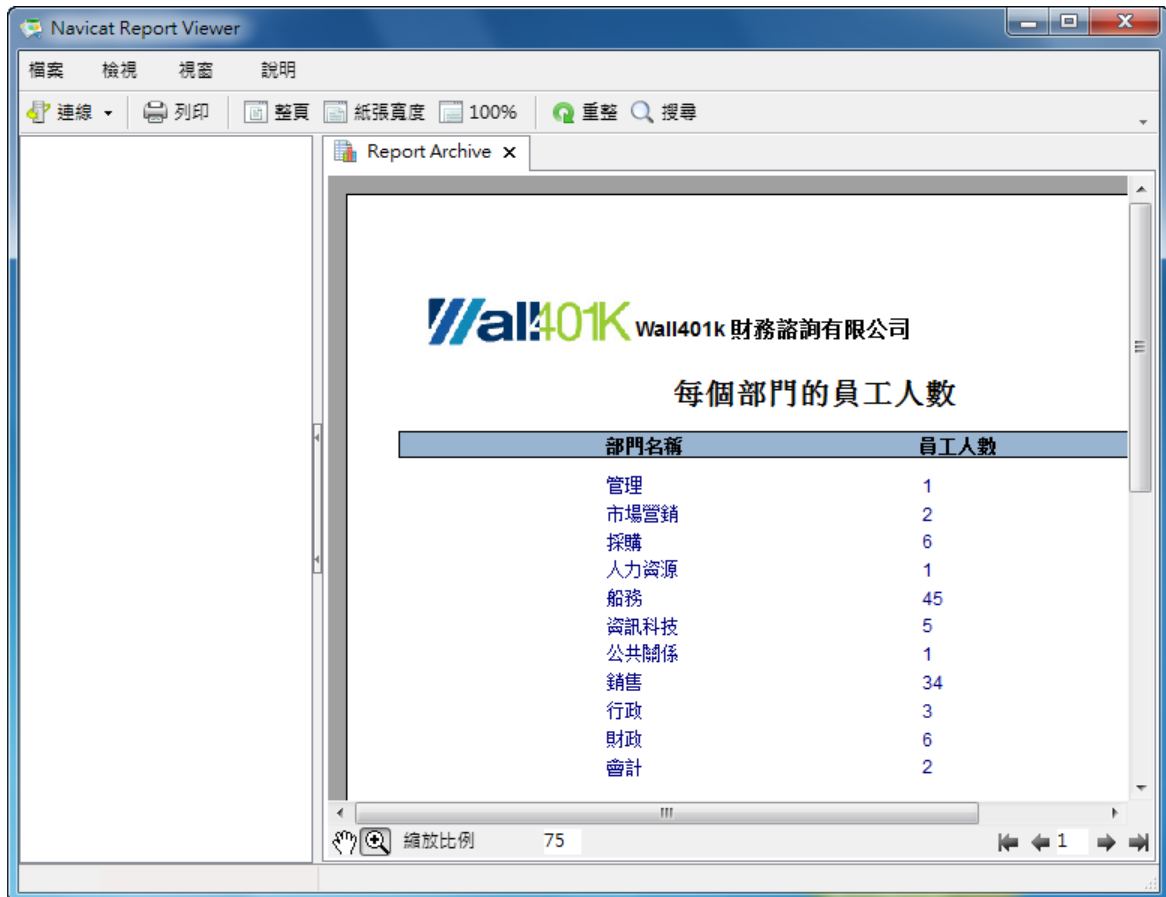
Navicat Report Viewer

檔案 檢視 視窗 說明

連線 列印 整頁 紙張寬度 100% 重整 搜尋

Report Archive

Wall401K Wall401k 財務諮詢有限公司

每個部門的員工人數

| 部門名稱 | 員工人數 |
|---|---|
| 管理 | 1 |
| 市場營銷 | 2 |
| 採購 | 6 |
| 人力資源 | 1 |
| 船務 | 45 |
| 資訊科技 | 5 |
| 公共關係 | 1 |
| 銷售 | 34 |
| 行政 | 3 |
| 財政 | 6 |
| 會計 | 2 |

縮放比例 75

1